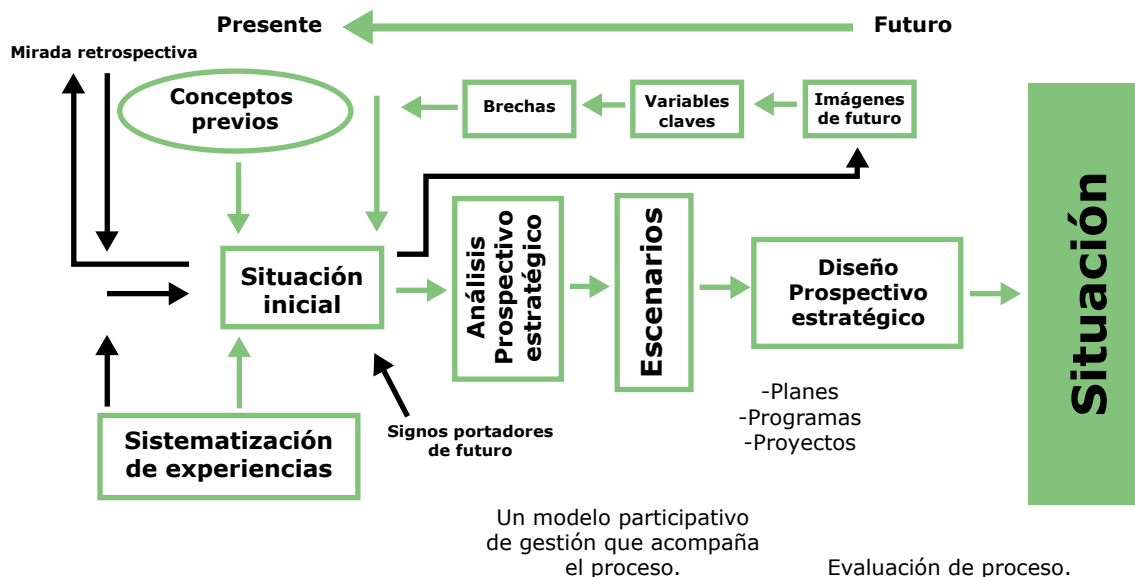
Presente

Futuro

Mirada retrospectiva

Conceptos previos

Brechas

Variables claves

Imágenes de futuro

Situación

Situación inicial

Análisis Prospectivo estratégico

Escenarios

Diseño Prospectivo estratégico

-Planes
-Programas
-Proyectos

Sistematización de experiencias

Signos portadores de futuro

Un modelo participativo de gestión que acompaña el proceso.

Evaluación de proceso.